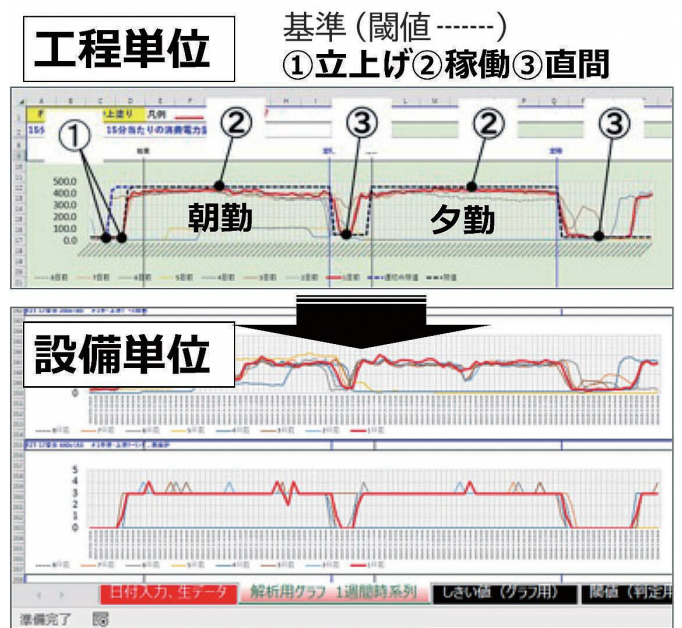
工程単位

基準（閾値 -------）
①立上げ②稼働③直間

①
②
③
②
③

上塗り
凡例
15分当たりの消費電力量

500.0
400.0
300.0
200.0
100.0
0.0

朝勤
夕勤

設備単位

5
4
3
2
1
0

日付入力，生データ
解析用グラフ 1週間時系列
しきい値（グラフ用）
閾値（判定用

準備完了